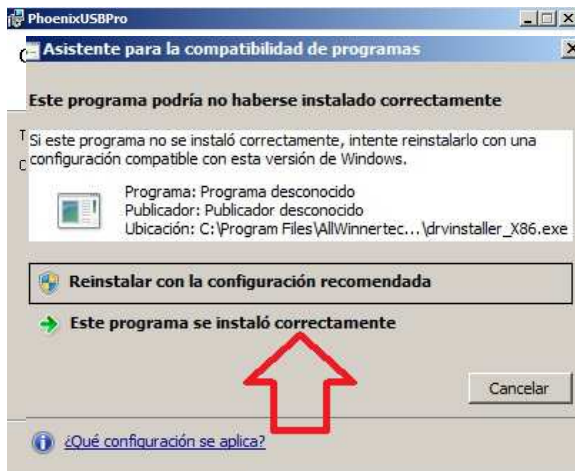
PhoenixUSBPro

Asistente para la compatibilidad de programas

Este programa podría no haberse instalado correctamente

Si este programa no se instaló correctamente, intente reinstalarlo con una configuración compatible con esta versión de Windows.

Programa: Programa desconocido
Publicador: Publicador desconocido
Ubicación: C:\Program Files\AllWinnertec...\drvinstaller_X86.exe

Reinstalar con la configuración recomendada

Este programa se instaló correctamente

Cancelar

¿Qué configuración se aplica?